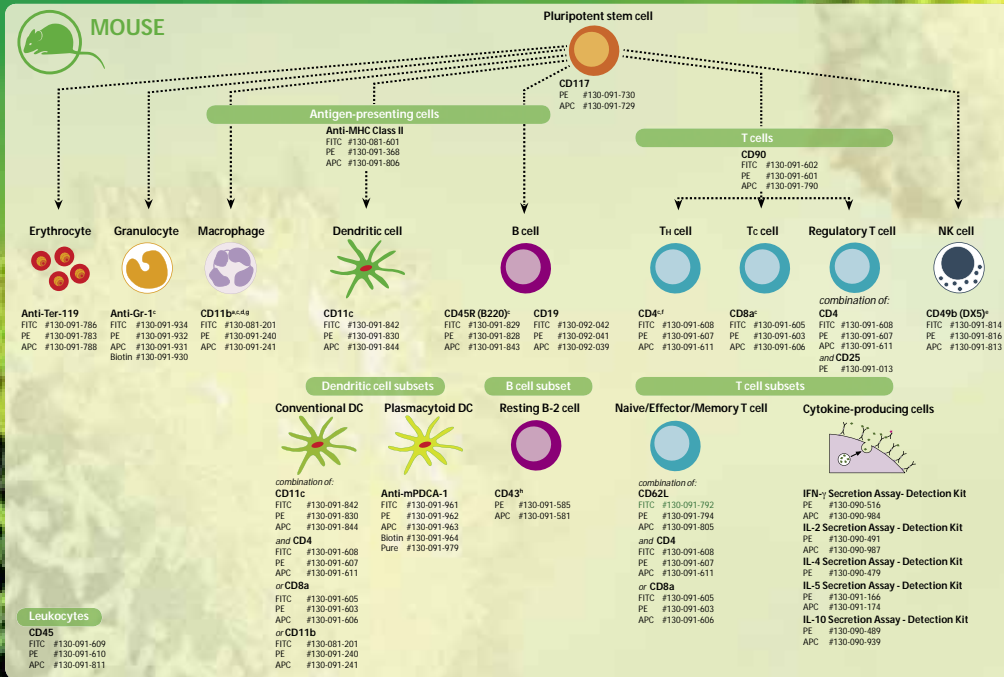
MOUSE

Pluripotent stem cell

CD117
PE #130-091-730
APC #130-091-729

Antigen-presenting cells

Anti-MHC Class II
FITC #130-081-601
PE #130-091-368
APC #130-091-806

T cells

CD90
FITC #130-091-602
PE #130-091-601
APC #130-091-790

Erythrocyte

Anti-Ter-119
FITC #130-091-786
PE #130-091-783
APC #130-091-788

Granulocyte

Anti-Gr-1$^{c}$
FITC #130-091-934
PE #130-091-932
APC #130-091-931
Biotin #130-091-930

Macrophage

CD11b$^{a,c,d,g}$
FITC #130-081-201
PE #130-091-240
APC #130-091-241

Dendritic cell

CD11c
FITC #130-091-842
PE #130-091-830
APC #130-091-844

B cell

CD45R (B220)$^{c}$
FITC #130-091-829
PE #130-091-828
APC #130-091-843

CD19
FITC #130-092-042
PE #130-092-041
APC #130-092-039

TH cell

CD4$^{c,f}$
FITC #130-091-608
PE #130-091-607
APC #130-091-611

TC cell

CD8a$^{c}$
FITC #130-091-605
PE #130-091-603
APC #130-091-606

Regulatory T cell

combination of:
CD4
FITC #130-091-608
PE #130-091-607
APC #130-091-611
and CD25
PE #130-091-013

NK cell

CD49b (DX5)$^{e}$
FITC #130-091-814
PE #130-091-816
APC #130-091-813

Dendritic cell subsets

Conventional DC

combination of:
CD11c
FITC #130-091-842
PE #130-091-830
APC #130-091-844
and CD4
FITC #130-091-608
PE #130-091-607
APC #130-091-611
or CD8a
FITC #130-091-605
PE #130-091-603
APC #130-091-606
or CD11b
FITC #130-081-201
PE #130-091-240
APC #130-091-241

Plasmacytoid DC

Anti-mPDCA-1
FITC #130-091-961
PE #130-091-962
APC #130-091-963
Biotin #130-091-964
Pure #130-091-979

B cell subset

Resting B-2 cell

CD43$^{h}$
PE #130-091-585
APC #130-091-581

T cell subsets

Naive/Effector/Memory T cell

combination of:
CD62L
FITC #130-091-792
PE #130-091-794
APC #130-091-805
and CD4
FITC #130-091-608
PE #130-091-607
APC #130-091-611
or CD8a
FITC #130-091-605
PE #130-091-603
APC #130-091-606

Cytokine-producing cells

IFN-γ Secretion Assay- Detection Kit
PE #130-090-516
APC #130-090-984
IL-2 Secretion Assay - Detection Kit
PE #130-090-491
APC #130-090-987
IL-4 Secretion Assay - Detection Kit
PE #130-090-479
IL-5 Secretion Assay - Detection Kit
PE #130-091-166
APC #130-091-174
IL-10 Secretion Assay - Detection Kit
PE #130-090-489
APC #130-090-939

Leukocytes

CD45
FITC #130-091-609
PE #130-091-610
APC #130-091-811